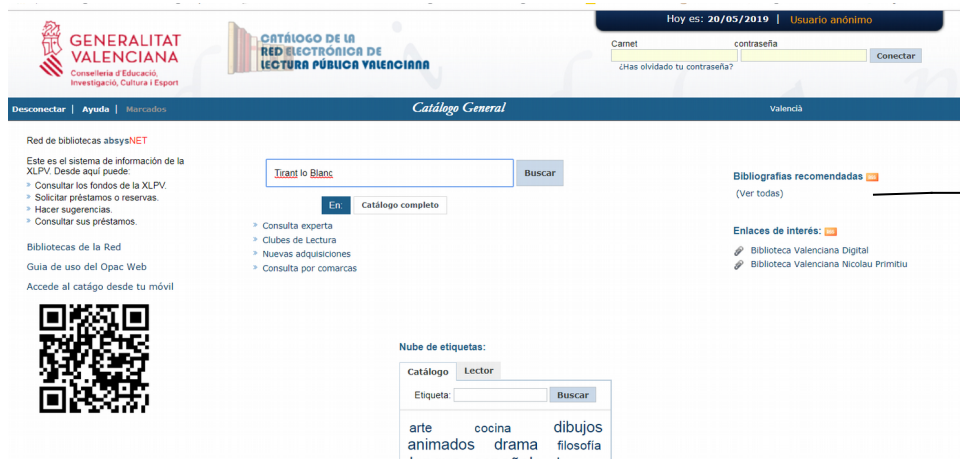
GENERALITAT VALENCIANA
Conselleria d'Educació, Investigació, Cultura i Esport

CATÁLOGO DE LA RED ELECTRÓNICA DE LECTURA PÚBLICA VALENCIANA

Hoy es: 20/05/2019 | Usuario anónimo

Carnet
contraseña
Conectar
¿Has olvidado tu contraseña?

Desconectar | Ayuda | Marcados

Catálogo General

València

Red de bibliotecas absysNET

Este es el sistema de información de la XLPV. Desde aquí puede:
» Consultar los fondos de la XLPV.
» Solicitar préstamos o reservas.
» Hacer sugerencias.
» Consultar sus préstamos.

Bibliotecas de la Red

Guia de uso del Opac Web

Accede al catágo desde tu móvil

Tirant lo Blanc
Buscar

En: Catálogo completo

» Consulta experta
» Clubes de Lectura
» Nuevas adquisiciones
» Consulta por comarcas

Bibliografias recomendadas
(Ver todas)

Enlaces de interés:
Biblioteca Valenciana Digital
Biblioteca Valenciana Nicolau Primitiu

Nube de etiquetas:
Catálogo
Lector
Etiqueta:
Buscar

arte cocina dibujos
animados drama filosofía
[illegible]